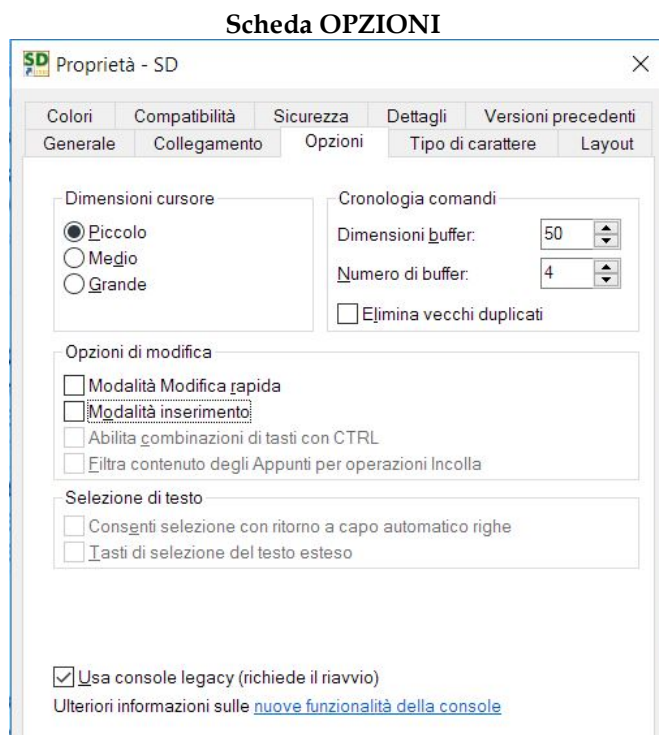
Scheda OPZIONI

SD Proprietà - SD ×

Colori | Compatibilità | Sicurezza | Dettagli | Versioni precedenti
Generale | Collegamento | Opzioni | Tipo di carattere | Layout

Dimensioni cursore
Piccolo
Medio
Grande

Cronologia comandi
Dimensioni buffer: 50
Numero di buffer: 4
Elimina vecchi duplicati

Opzioni di modifica
Modalità Modifica rapida
Modalità inserimento
Abilita combinazioni di tasti con CTRL
Filtra contenuto degli Appunti per operazioni Incolla

Selezione di testo
Consenti selezione con ritorno a capo automatico righe
Tasti di selezione del testo esteso

Usa console legacy (richiede il riavvio)
Ulteriori informazioni sulle nuove funzionalità della console